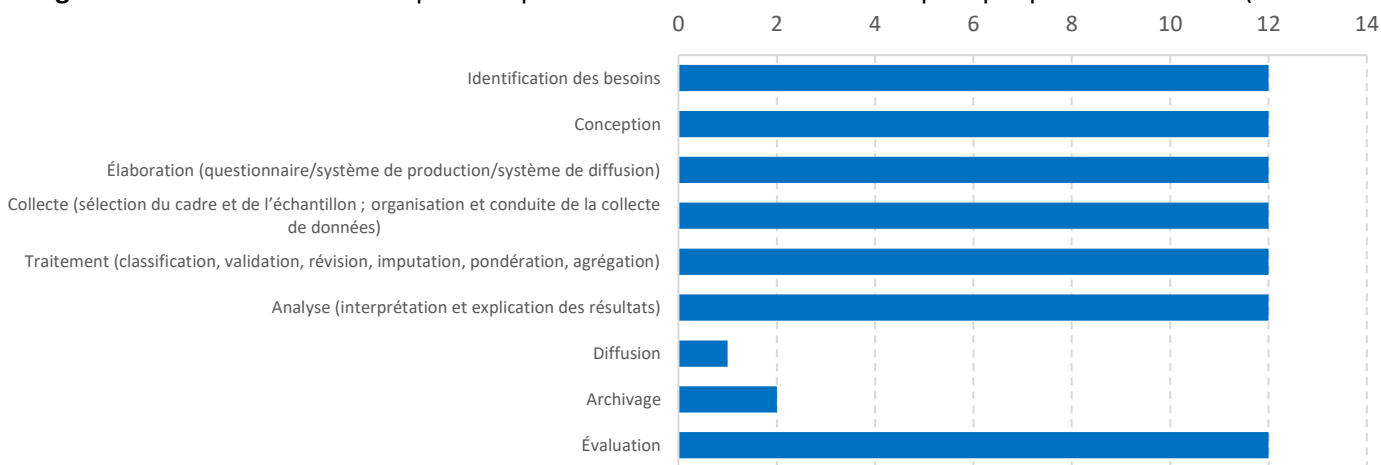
0 2 4 6 8 10 12 14

Identification des besoins

Conception

Élaboration (questionnaire/système de production/système de diffusion)

Collecte (sélection du cadre et de l'échantillon ; organisation et conduite de la collecte de données)

Traitement (classification, validation, révision, imputation, pondération, agrégation)

Analyse (interprétation et explication des résultats)

Diffusion

Archivage

Évaluation